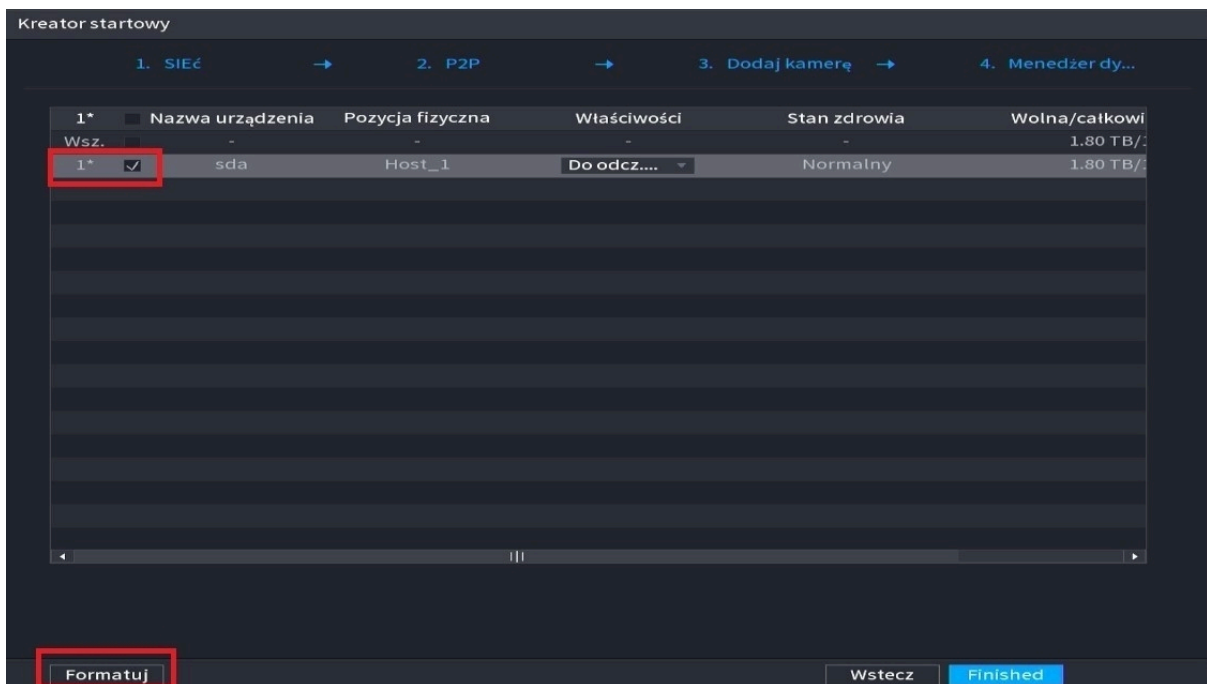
Kreator startowy

1. SIEć → 2. P2P → 3. Dodaj kamerę → 4. Menedżer dy...

| 1* | | Nazwa urządzenia | Pozycja fizyczna | Właściwości | Stan zdrowia | Wolna/całkowi |
|---|---|---|---|---|---|---|
| Wsz. | | - | - | - | - | 1.80 TB/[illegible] |
| 1* | ☑ | sda | Host_1 | Do odcz.... | Normalny | 1.80 TB/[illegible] |

Formatuj

Wstecz

Finished